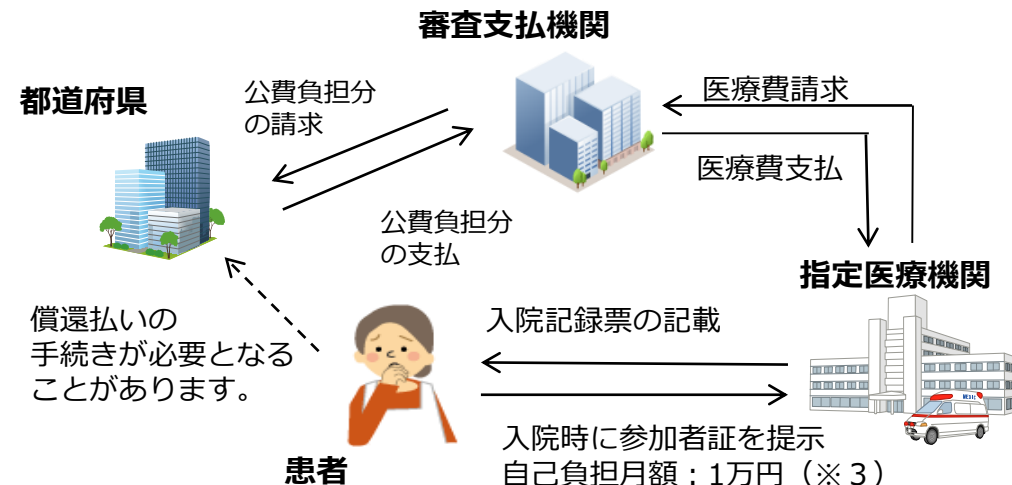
審査支払機関

都道府県

公費負担分の請求

医療費請求

医療費支払

公費負担分の支払

指定医療機関

償還払いの手続きが必要となることがあります。

入院記録票の記載

入院時に参加者証を提示
自己負担月額：1万円（※３）

患者